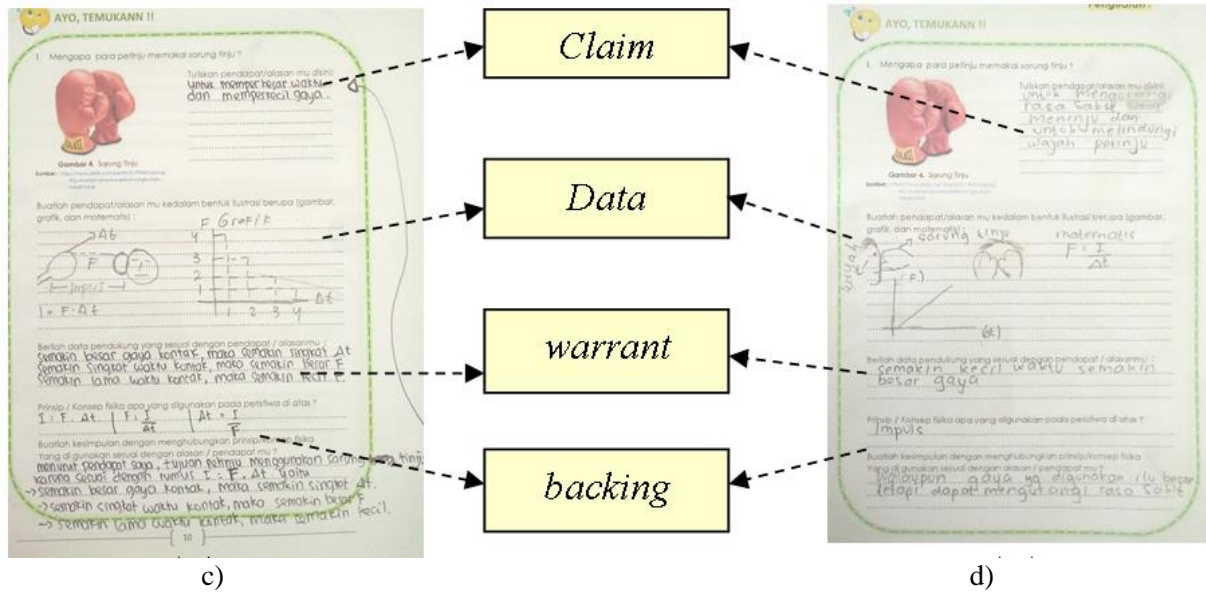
AYO, TEMUKANN !!

1. Mengapa para petinju memakai sarung tinju ?

Gambar 4. Sarung Tinju

Tuliskan pendapat/alasan mu disini:
untuk memperbesar waktu dan memperkecil gaya.

Buatlah pendapat/alasan mu kedalam bentuk ilustrasi berupa (gambar, grafik, dan matematis) :

$\Delta t$ F Impuls $I = F \cdot \Delta t$

F Grafik 4 3 2 1 1 2 3 4 $\Delta t$

Berilah data pendukung yang sesuai dengan pendapat / alasanmu :
semakin besar gaya kontak, maka semakin singkat $\Delta t$
semakin singkat waktu kontak, maka semakin besar F
semakin lama waktu kontak, maka semakin kecil F.

Prinsip / Konsep fisika apa yang digunakan pada peristiwa di atas ?
$I = F \cdot \Delta t$ | $F = \frac{I}{\Delta t}$ | $\Delta t = \frac{I}{F}$

Buatlah kesimpulan dengan menghubungkan prinsip/konsep fisika Yang di gunakan sesuai dengan alasan / pendapat mu ?
menurut pendapat saya, tujuan petinju menggunakan sarung tinju karena sesuai dengan rumus $I = F \cdot \Delta t$ yaitu
-> semakin besar gaya kontak, maka semakin singkat $\Delta t$.
-> semakin singkat waktu kontak, maka semakin besar F
-> semakin lama waktu kontak, maka semakin kecil.

10

c)

Claim

Data

warrant

backing

d)

Pengolahan

AYO, TEMUKANN !!

1. Mengapa para petinju memakai sarung tinju ?

Gambar 4. Sarung Tinju

Tuliskan pendapat/alasan mu disini:
untuk mengurangi rasa sakit saat meninju dan untuk melindungi wajah petinju

Buatlah pendapat/alasan mu kedalam bentuk ilustrasi berupa (gambar, grafik, dan matematis) :
sarung tinju   matematis $F = \frac{I}{\Delta t}$
gaya (F) (Δt)

Berilah data pendukung yang sesuai dengan pendapat / alasanmu :
semakin kecil waktu semakin besar gaya

Prinsip / Konsep fisika apa yang digunakan pada peristiwa di atas ?
Impuls

Buatlah kesimpulan dengan menghubungkan prinsip/konsep fisika Yang di gunakan sesuai dengan alasan / pendapat mu ?
walaupun gaya yg digunakan itu besar tetapi dapat mengurangi rasa sakit